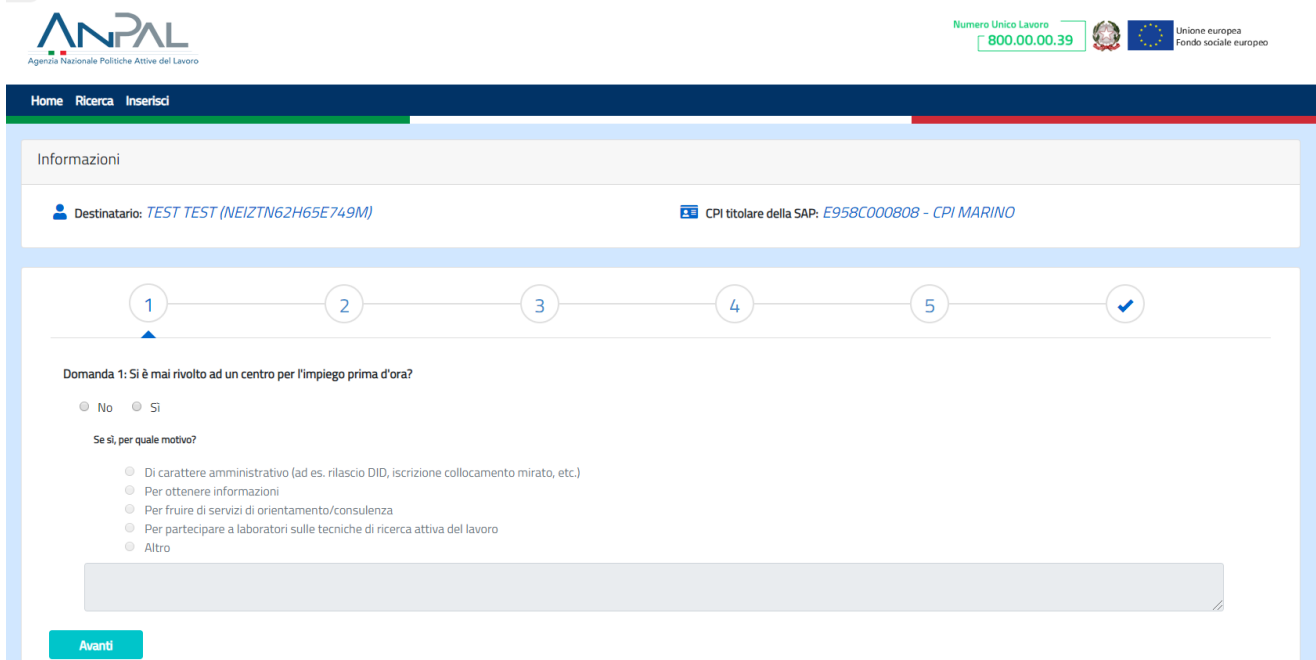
ANPAL
Agenzia Nazionale Politiche Attive del Lavoro

Numero Unico Lavoro
800.00.00.39

Unione europea
Fondo sociale europeo

Home Ricerca Inserisci

Informazioni

Destinatario: TEST TEST (NEIZTN62H65E749M)

CPI titolare della SAP: E958C000808 - CPI MARINO

1 2 3 4 5

Domanda 1: Si è mai rivolto ad un centro per l'impiego prima d'ora?

No Sì

Se sì, per quale motivo?

Di carattere amministrativo (ad es. rilascio DID, iscrizione collocamento mirato, etc.)
Per ottenere informazioni
Per fruire di servizi di orientamento/consulenza
Per partecipare a laboratori sulle tecniche di ricerca attiva del lavoro
Altro

Avanti